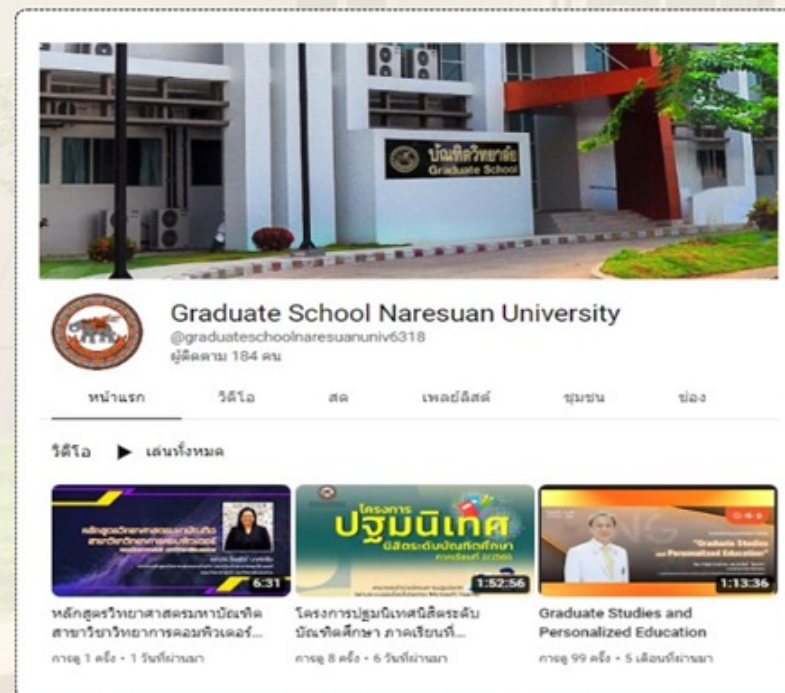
บัณฑิตวิทยาลัย
Graduate School

Graduate School Naresuan University
@graduateschoolnaresuanuniv6318
ผู้ติดตาม 184 คน

หน้าแรก
วิดีโอ
สด
เพลย์ลิสต์
ชุมชน
ช่อง

วิดีโอ ▶ เล่นทั้งหมด

6:31
หลักสูตรวิทยาศาสตรมหาบัณฑิต สาขาวิชาวิทยาการคอมพิวเตอร์...
การดู 1 ครั้ง • 1 วันที่ผ่านมา

โครงการ ปฐมนิเทศ นิสิตระดับบัณฑิตศึกษา
1:52:56
โครงการปฐมนิเทศนิสิตระดับบัณฑิตศึกษา ภาคเรียนที่...
การดู 8 ครั้ง • 6 วันที่ผ่านมา

"Graduate Studies and Personalized Education"
1:13:36
Graduate Studies and Personalized Education
การดู 99 ครั้ง • 5 เดือนที่ผ่านมา